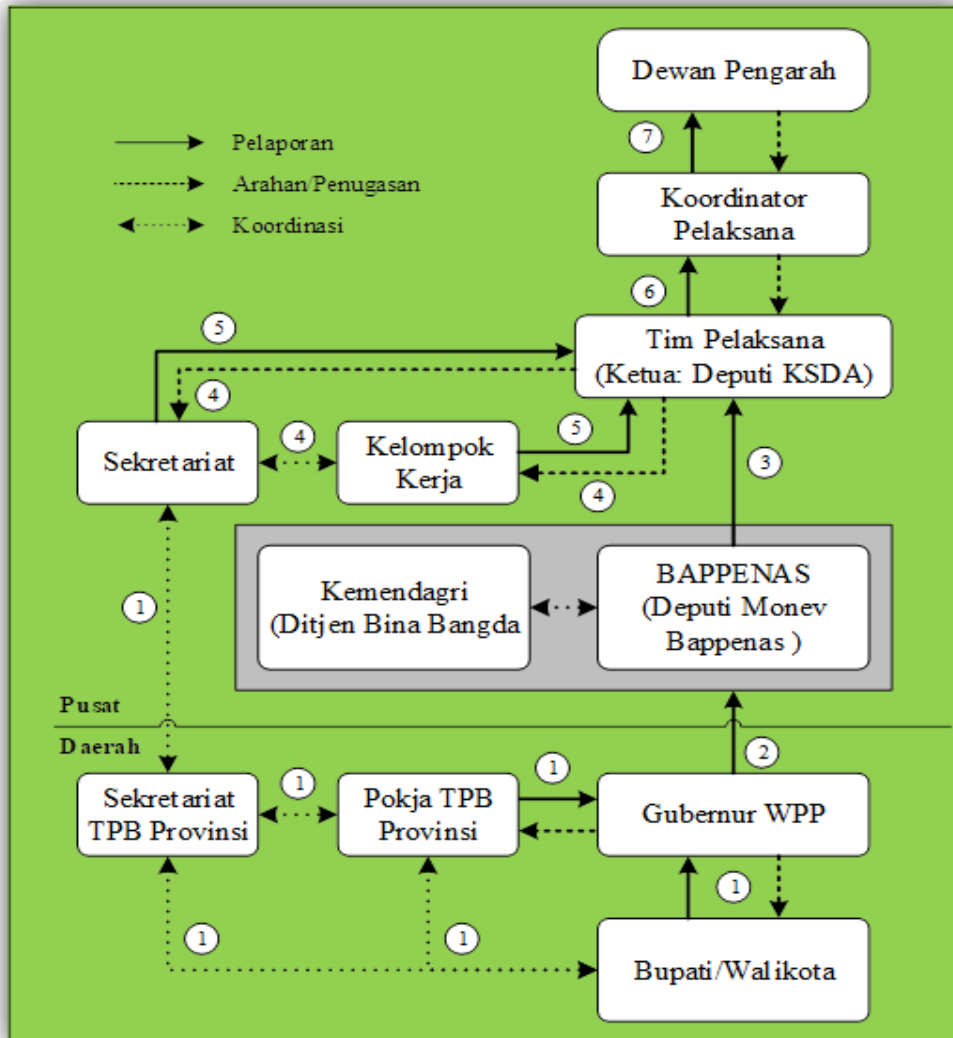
Dewan Pengarah

Pelaporan
Arahan/Penugasan
Koordinasi

7

Koordinator Pelaksana

6

5

Tim Pelaksana (Ketua: Deputi KSDA)

4

Sekretariat

4

Kelompok Kerja

5

4

3

1

Kemendagri (Ditjen Bina Bangda

BAPPENAS (Deputi Monev Bappenas )

Pusat

Daerah

2

Sekretariat TPB Provinsi

1

Pokja TPB Provinsi

1

Gubernur WPP

1

1

1

Bupati/Walikota